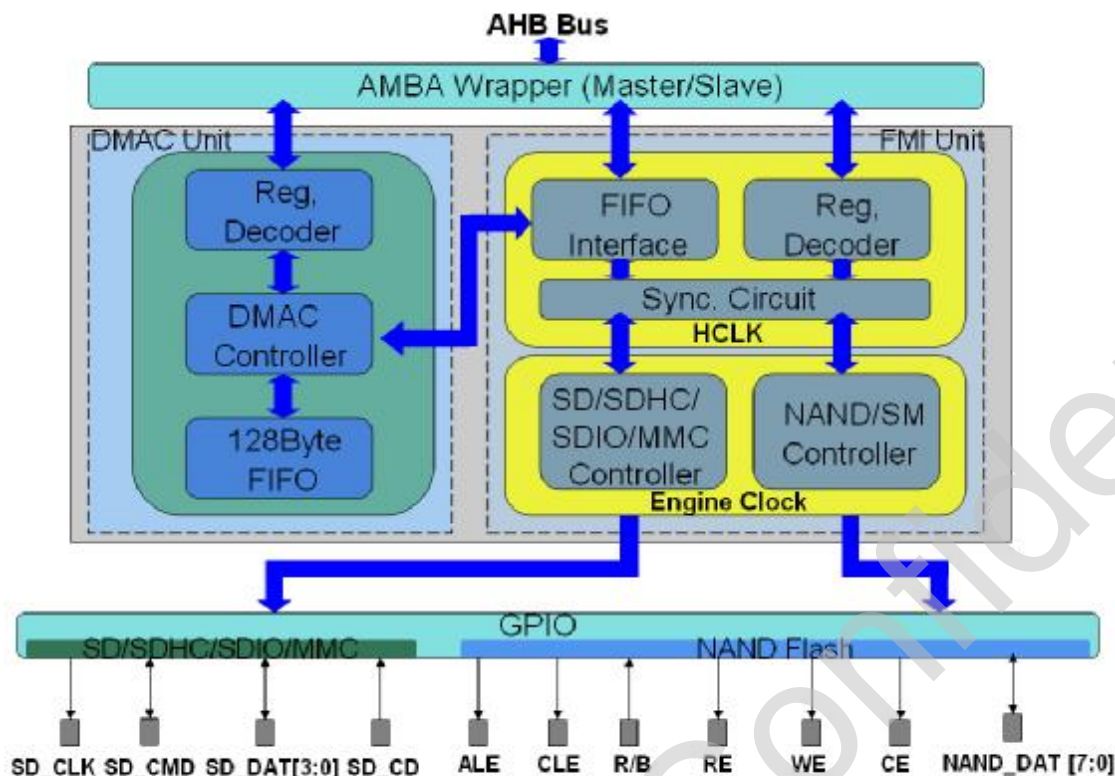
AHB Bus

AMBA Wrapper (Master/Slave)

DMAC Unit

Reg, Decoder

DMAC Controller

128Byte FIFO

FMI Unit

FIFO Interface

Reg, Decoder

Sync. Circuit

HCLK

SD/SDHC/ SDIO/MMC Controller

NAND/SM Controller

Engine Clock

GPIO

SD/SDHC/SDIO/MMC

NAND Flash

SD_CLK SD_CMD SD_DAT[3:0] SD_CD ALE CLE R/B RE WE CE NAND_DAT [7:0]

Confide